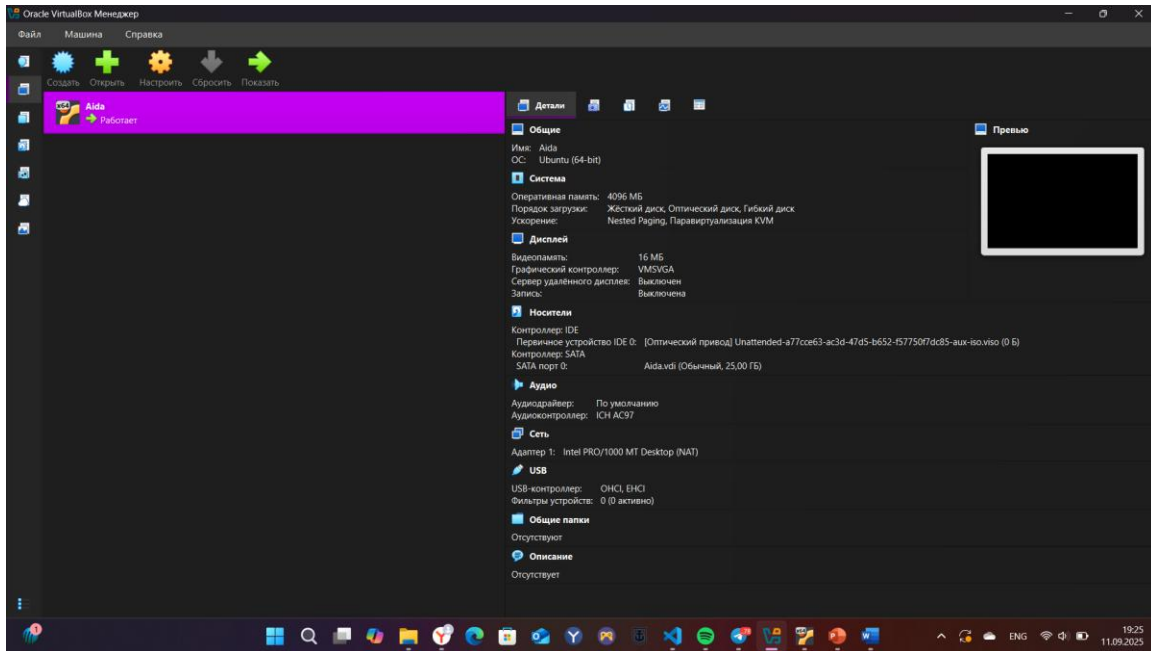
Oracle VirtualBox Менеджер

Файл Машина Справка

Создать Открыть Настроить Сбросить Показать

Aida
Работает

Детали

Общие
Имя: Aida
ОС: Ubuntu (64-bit)

Превью

Система
Оперативная память: 4096 МБ
Порядок загрузки: Жёсткий диск, Оптический диск, Гибкий диск
Ускорение: Nested Paging, Паравиртуализация KVM

Дисплей
Видеопамять: 16 МБ
Графический контроллер: VMSVGA
Сервер удалённого дисплея: Выключен
Запись: Выключена

Носители
Контроллер: IDE
Первичное устройство IDE 0: [Оптический привод] Unattended-a77cce63-ac3d-47d5-b652-f57750f7dc85-aux-iso.viso (0 Б)
Контроллер: SATA
SATA порт 0: Aida.vdi (Обычный, 25,00 ГБ)

Аудио
Аудиодрайвер: По умолчанию
Аудиоконтроллер: ICH AC97

Сеть
Адаптер 1: Intel PRO/1000 MT Desktop (NAT)

USB
USB-контроллер: OHCI, EHCI
Фильтры устройств: 0 (0 активно)

Общие папки
Отсутствуют

Описание
Отсутствует

ENG 19:25 11.09.2025